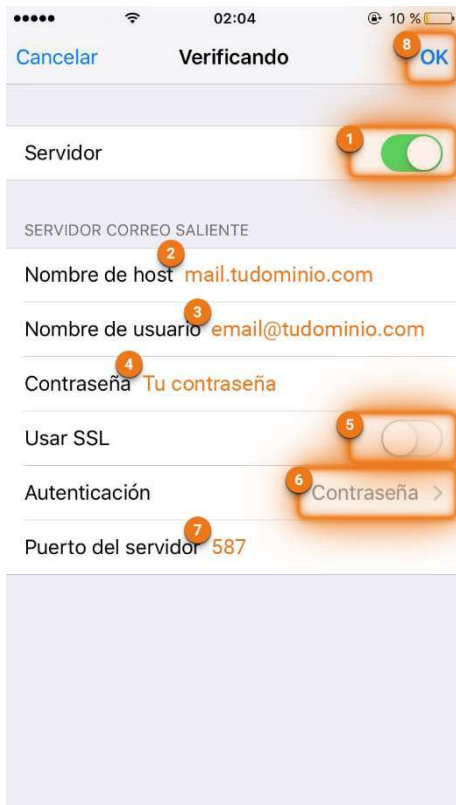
02:04 10 %

Cancelar Verificando 8 OK

Servidor 1

SERVIDOR CORREO SALIENTE

Nombre de host 2 mail.tudominio.com

Nombre de usuario 3 email@tudominio.com

Contraseña 4 Tu contraseña

Usar SSL 5

Autenticación 6 Contraseña >

Puerto del servidor 7 587